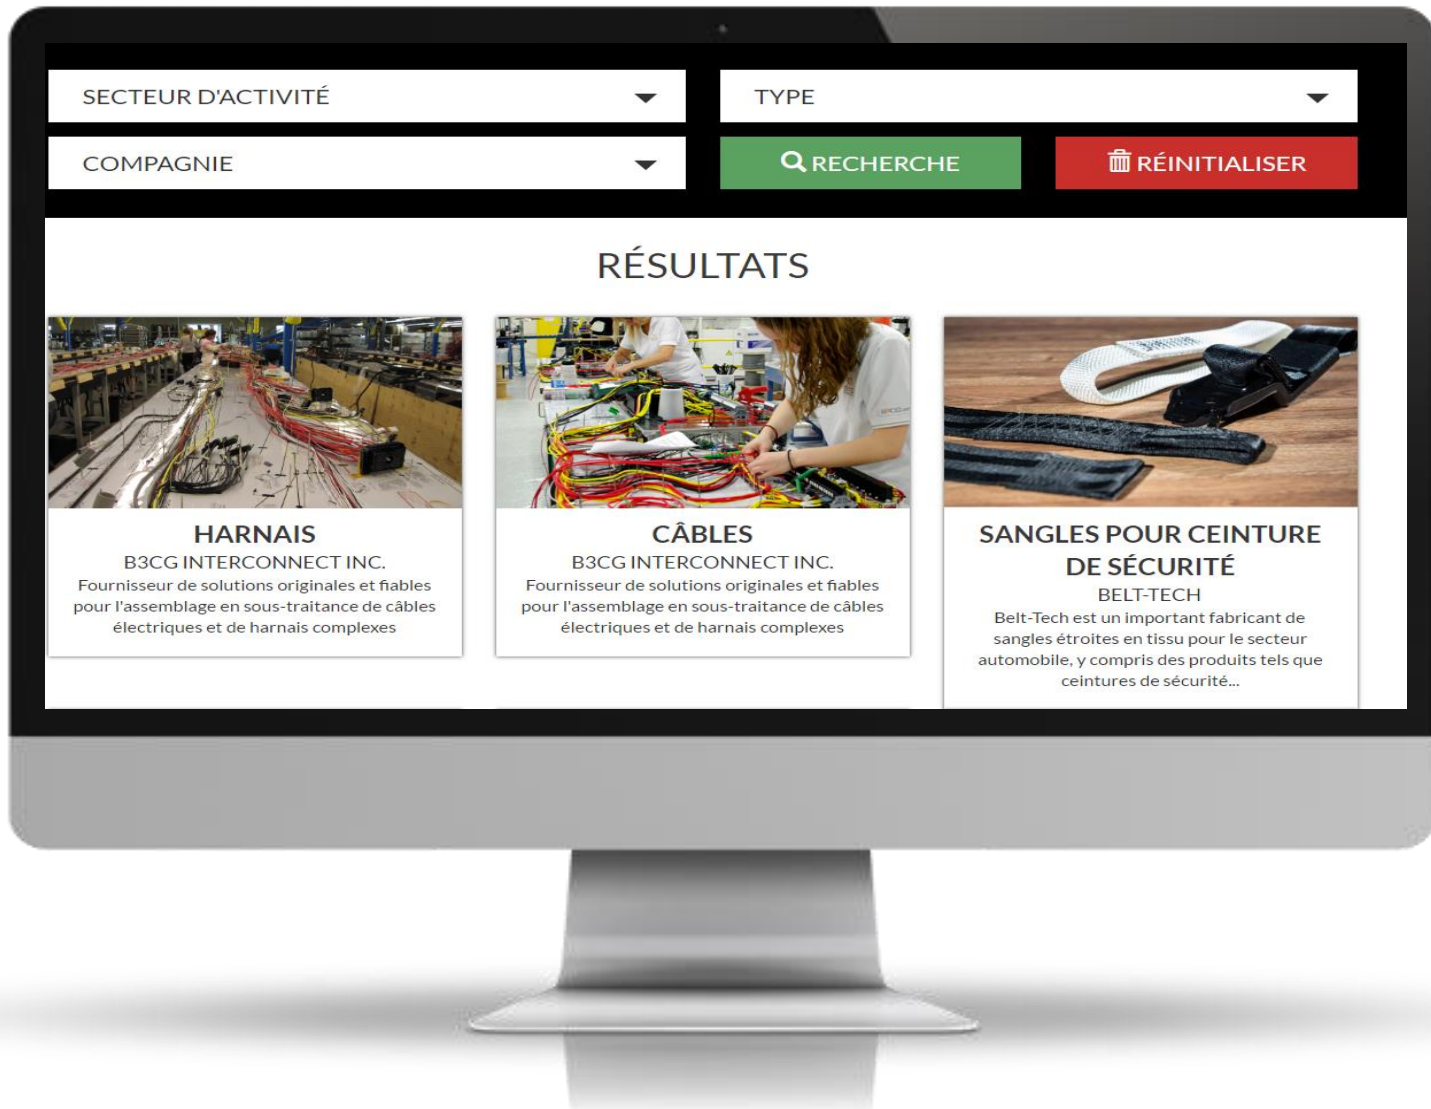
SECTEUR D'ACTIVITÉ

TYPE

COMPAGNIE

RECHERCHE

RÉINITIALISER

RÉSULTATS

HARNAIS
B3CG INTERCONNECT INC.
Fournisseur de solutions originales et fiables pour l'assemblage en sous-traitance de câbles électriques et de harnais complexes

CÂBLES
B3CG INTERCONNECT INC.
Fournisseur de solutions originales et fiables pour l'assemblage en sous-traitance de câbles électriques et de harnais complexes

SANGLES POUR CEINTURE DE SÉCURITÉ
BELT-TECH
Belt-Tech est un important fabricant de sangles étroites en tissu pour le secteur automobile, y compris des produits tels que ceintures de sécurité...